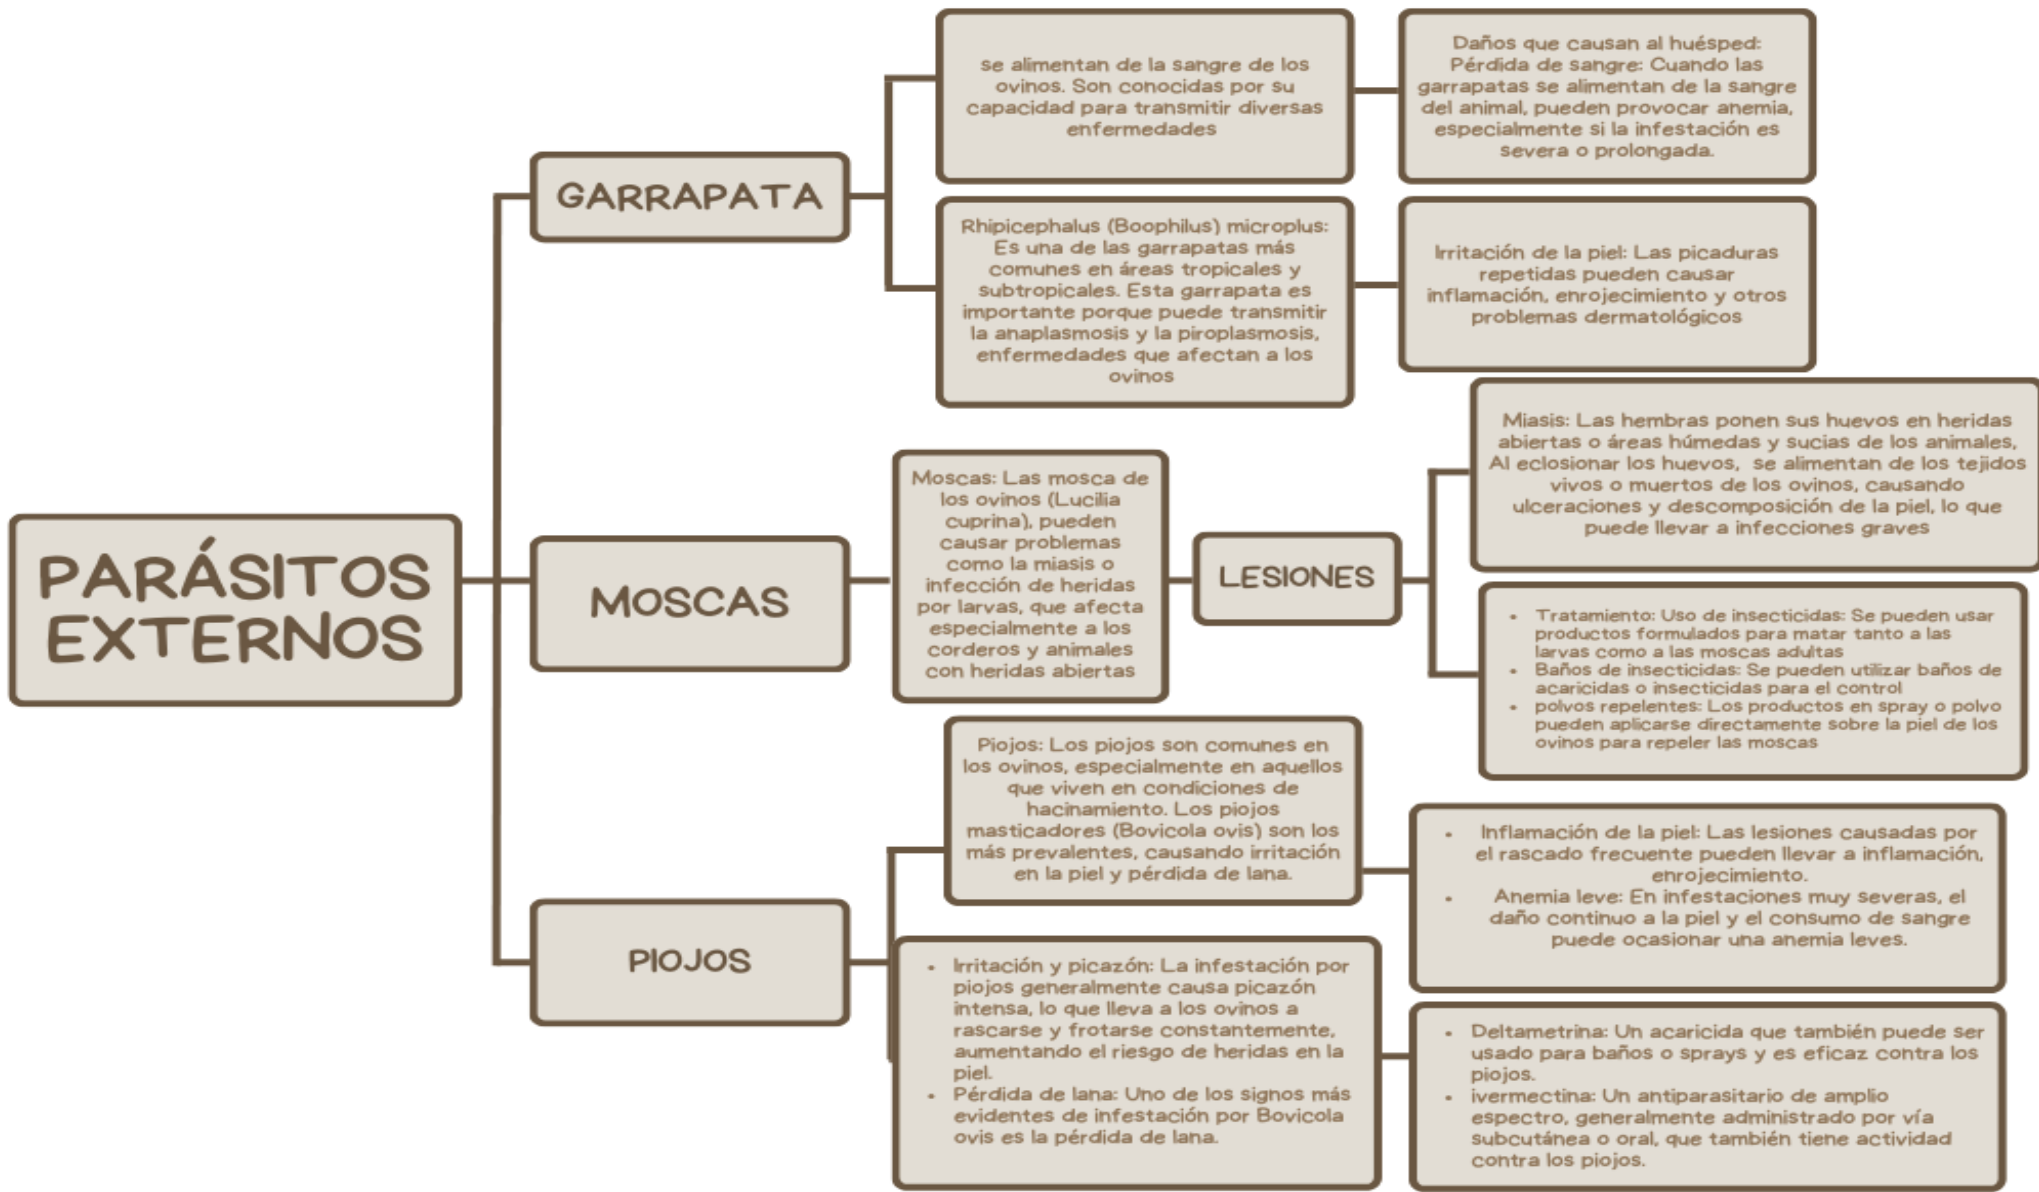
PARÁSITOS EXTERNOS

GARRAPATA

se alimentan de la sangre de los ovinos. Son conocidas por su capacidad para transmitir diversas enfermedades

Daños que causan al huésped: Pérdida de sangre: Cuando las garrapatas se alimentan de la sangre del animal, pueden provocar anemia, especialmente si la infestación es severa o prolongada.

Rhipicephalus (Boophilus) microplus: Es una de las garrapatas más comunes en áreas tropicales y subtropicales. Esta garrapata es importante porque puede transmitir la anaplasmosis y la piroplasmosis, enfermedades que afectan a los ovinos

Irritación de la piel: Las picaduras repetidas pueden causar inflamación, enrojecimiento y otros problemas dermatológicos

MOSCAS

Moscas: Las mosca de los ovinos (Lucilia cuprina), pueden causar problemas como la miasis o infección de heridas por larvas, que afecta especialmente a los corderos y animales con heridas abiertas

LESIONES

Miasis: Las hembras ponen sus huevos en heridas abiertas o áreas húmedas y sucias de los animales, Al eclosionar los huevos, se alimentan de los tejidos vivos o muertos de los ovinos, causando ulceraciones y descomposición de la piel, lo que puede llevar a infecciones graves

- Tratamiento: Uso de insecticidas: Se pueden usar productos formulados para matar tanto a las larvas como a las moscas adultas
- Baños de insecticidas: Se pueden utilizar baños de acaricidas o insecticidas para el control
- polvos repelentes: Los productos en spray o polvo pueden aplicarse directamente sobre la piel de los ovinos para repeler las moscas

PIOJOS

Piojos: Los piojos son comunes en los ovinos, especialmente en aquellos que viven en condiciones de hacinamiento. Los piojos masticadores (Bovicola ovis) son los más prevalentes, causando irritación en la piel y pérdida de lana.

- Inflamación de la piel: Las lesiones causadas por el rascado frecuente pueden llevar a inflamación, enrojecimiento.
- Anemia leve: En infestaciones muy severas, el daño continuo a la piel y el consumo de sangre puede ocasionar una anemia leves.

- Irritación y picazón: La infestación por piojos generalmente causa picazón intensa, lo que lleva a los ovinos a rascarse y frotarse constantemente, aumentando el riesgo de heridas en la piel.
- Pérdida de lana: Uno de los signos más evidentes de infestación por Bovicola ovis es la pérdida de lana.

- Deltametrina: Un acaricida que también puede ser usado para baños o sprays y es eficaz contra los piojos.
- ivermectina: Un antiparasitario de amplio espectro, generalmente administrado por vía subcutánea o oral, que también tiene actividad contra los piojos.